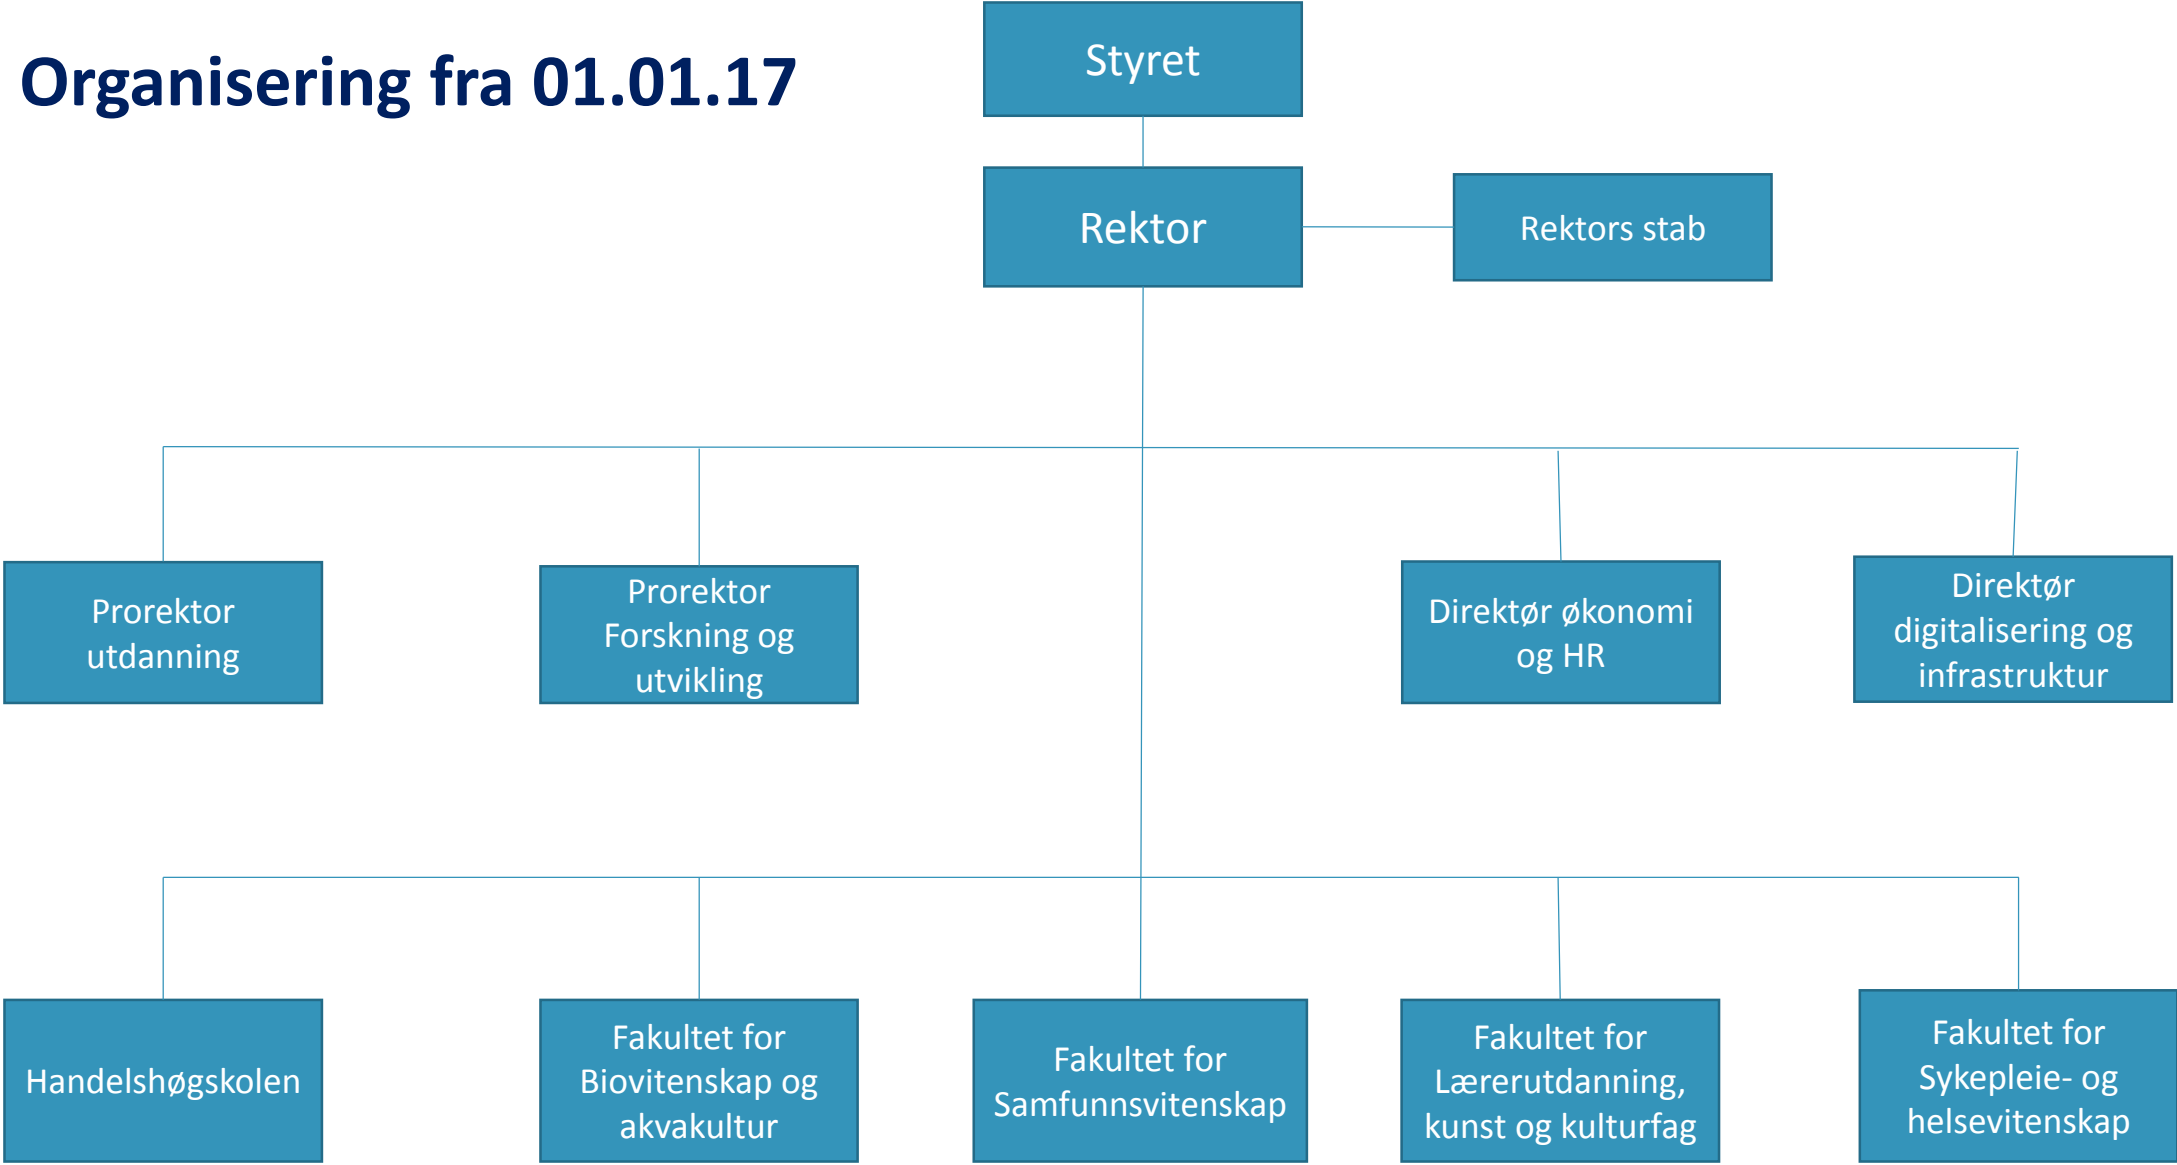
Organisering fra 01.01.17

Styret

Rektor

Rektors stab

Prorektor utdanning

Prorektor Forskning og utvikling

Direktør økonomi og HR

Direktør digitalisering og infrastruktur

Handelshøgskolen

Fakultet for Biovitenskap og akvakultur

Fakultet for Samfunnsvitenskap

Fakultet for Lærerutdanning, kunst og kulturfag

Fakultet for Sykepleie- og helsevitenskap